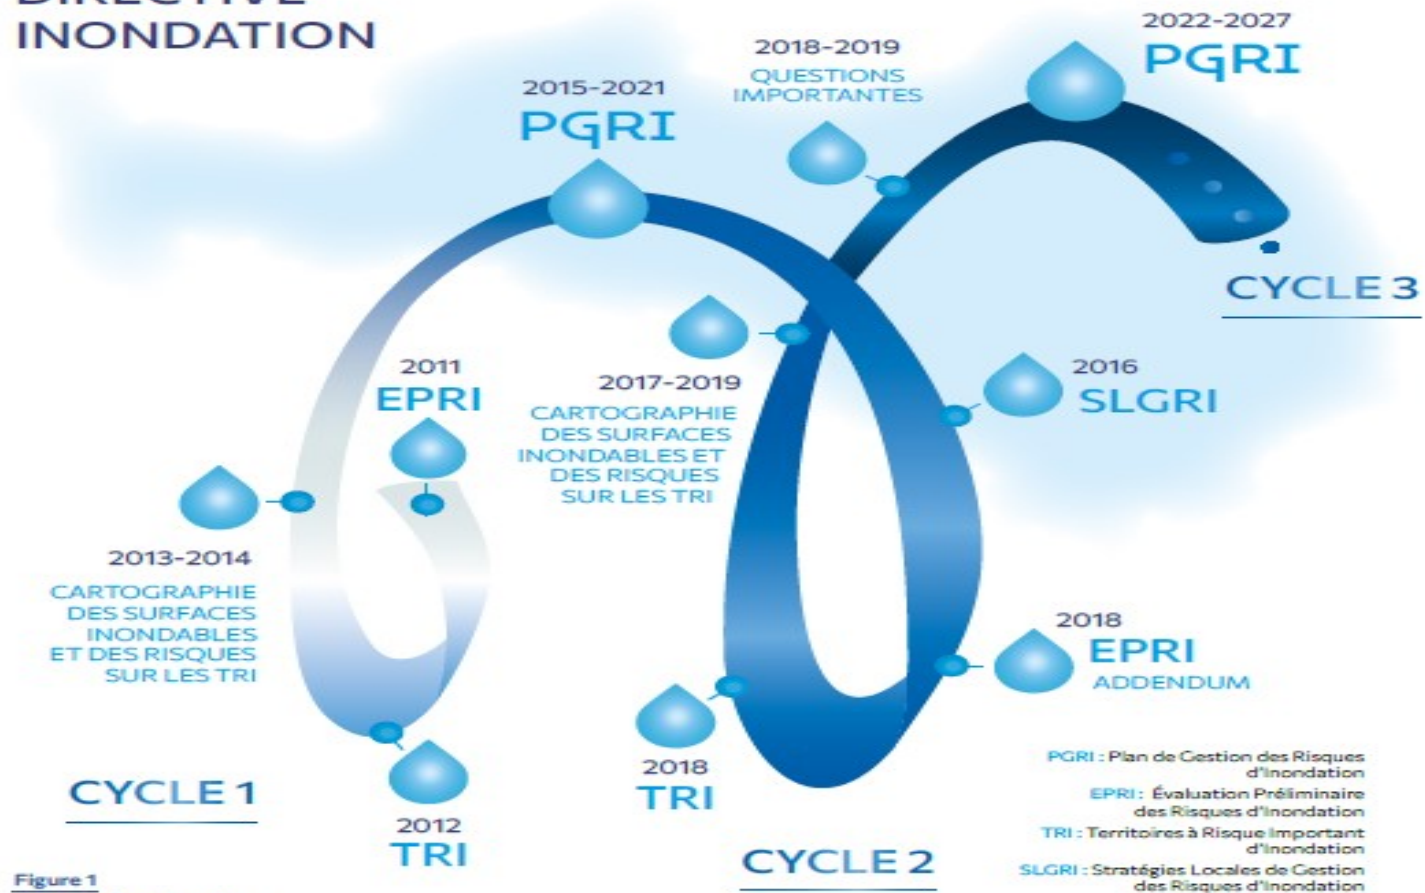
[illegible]
INONDATION

2022-2027
PGRI

2018-2019
QUESTIONS IMPORTANTES

2015-2021
PGRI

CYCLE 3

2011
EPRI

2017-2019
CARTOGRAPHIE DES SURFACES INONDABLES ET DES RISQUES SUR LES TRI

2016
SLGRI

2013-2014
CARTOGRAPHIE DES SURFACES INONDABLES ET DES RISQUES SUR LES TRI

2018
EPRI
ADDENDUM

CYCLE 1

2012
TRI

2018
TRI

CYCLE 2

PGRI : Plan de Gestion des Risques d'Inondation
EPRI : Évaluation Préliminaire des Risques d'Inondation
TRI : Territoires à Risque Important d'Inondation
SLGRI : Stratégies Locales de Gestion des Risques d'Inondation

Figure 1